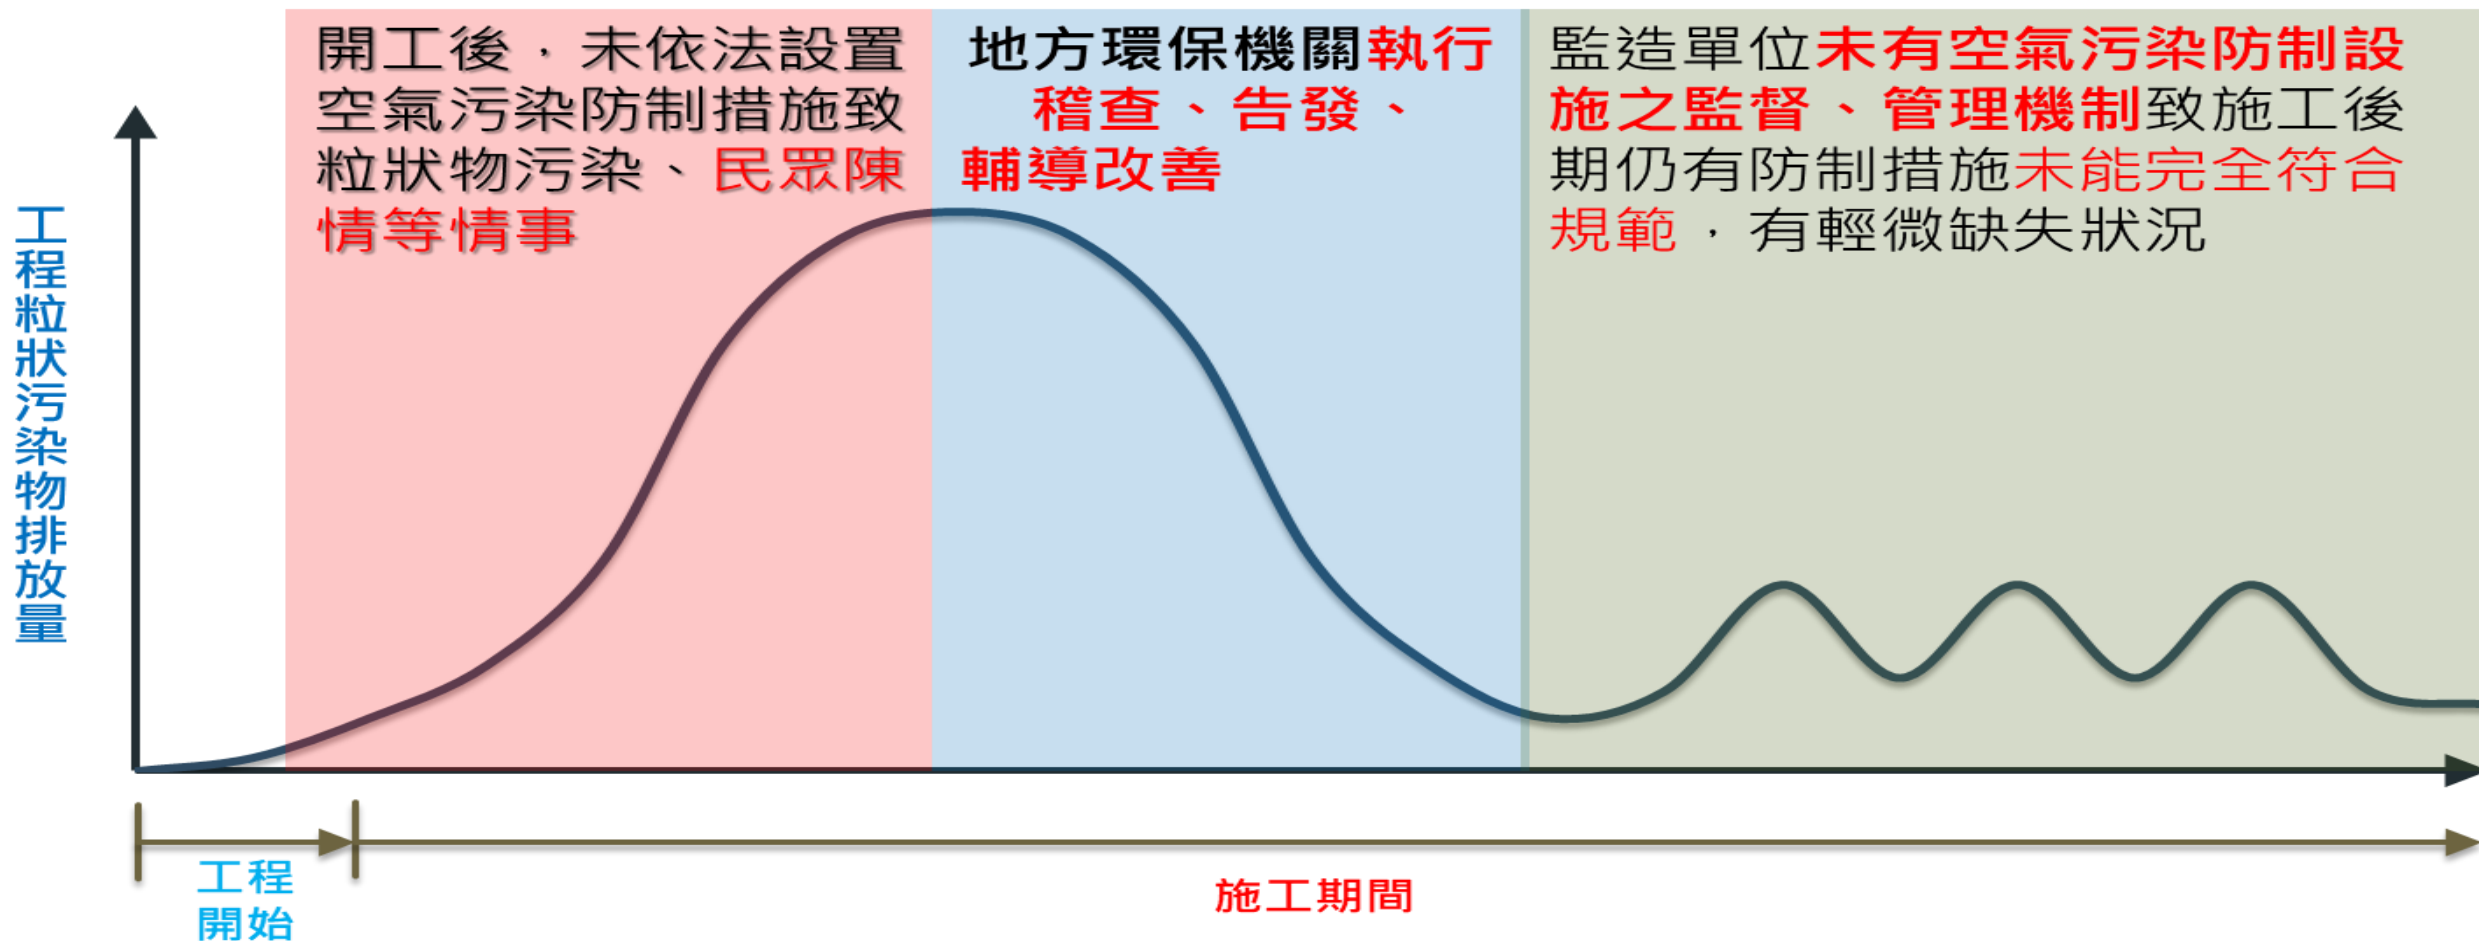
工程粒狀污染物排放量

開工後，未依法設置空氣污染防制措施致粒狀物污染、民眾陳情等情事

地方環保機關執行稽查、告發、輔導改善

監造單位未有空氣污染防制設施之監督、管理機制致施工後期仍有防制措施未能完全符合規範，有輕微缺失狀況

工程開始

施工期間